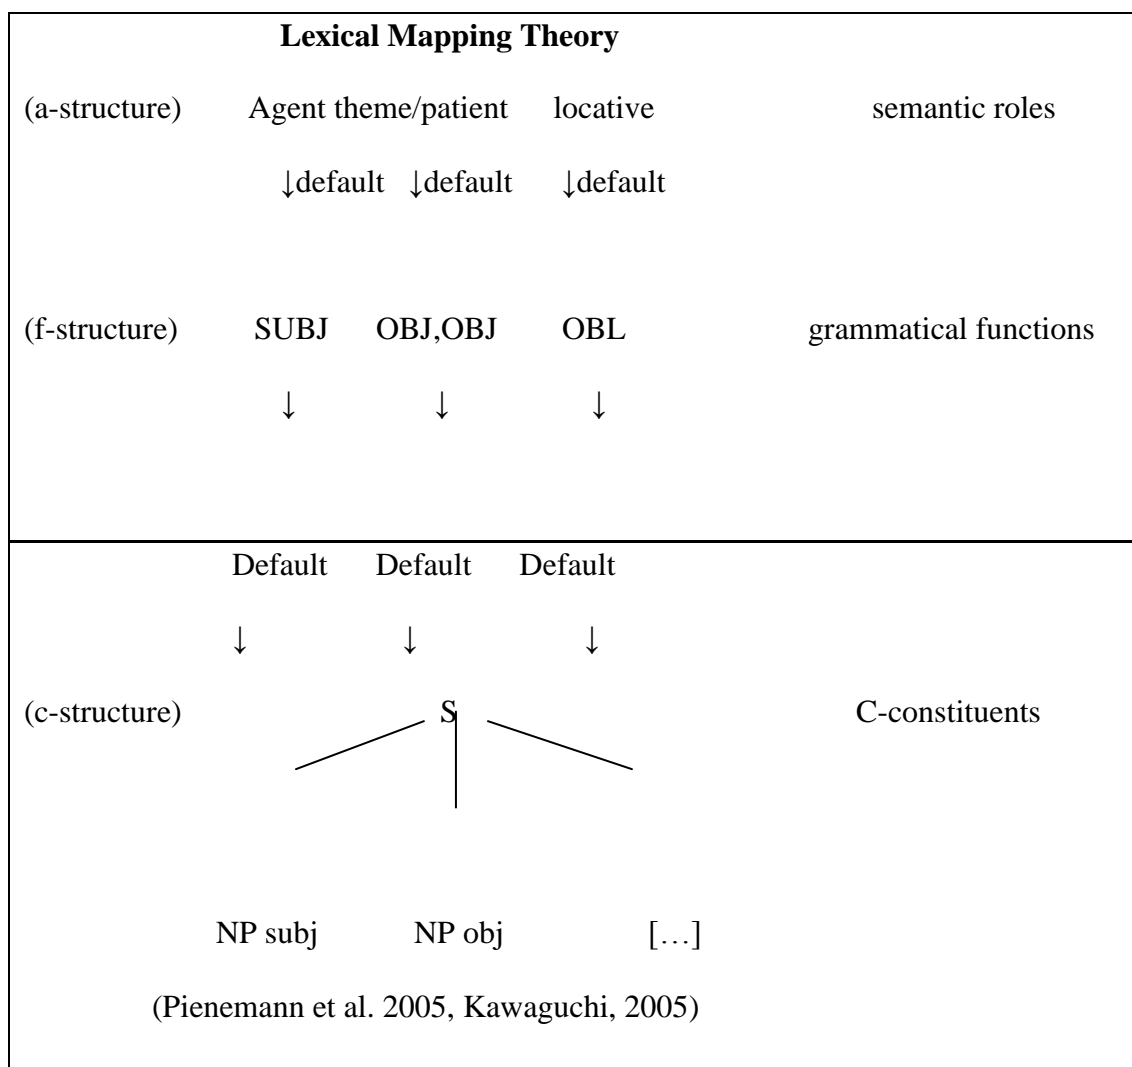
**Lexical Mapping Theory**

(a-structure) Agent theme/patient locative semantic roles

↓default ↓default ↓default

(f-structure) SUBJ OBJ,OBJ OBL grammatical functions

↓ ↓ ↓

Default Default Default

↓ ↓ ↓

(c-structure) S C-constituents

NP subj NP obj […]

(Pienemann et al. 2005, Kawaguchi, 2005)